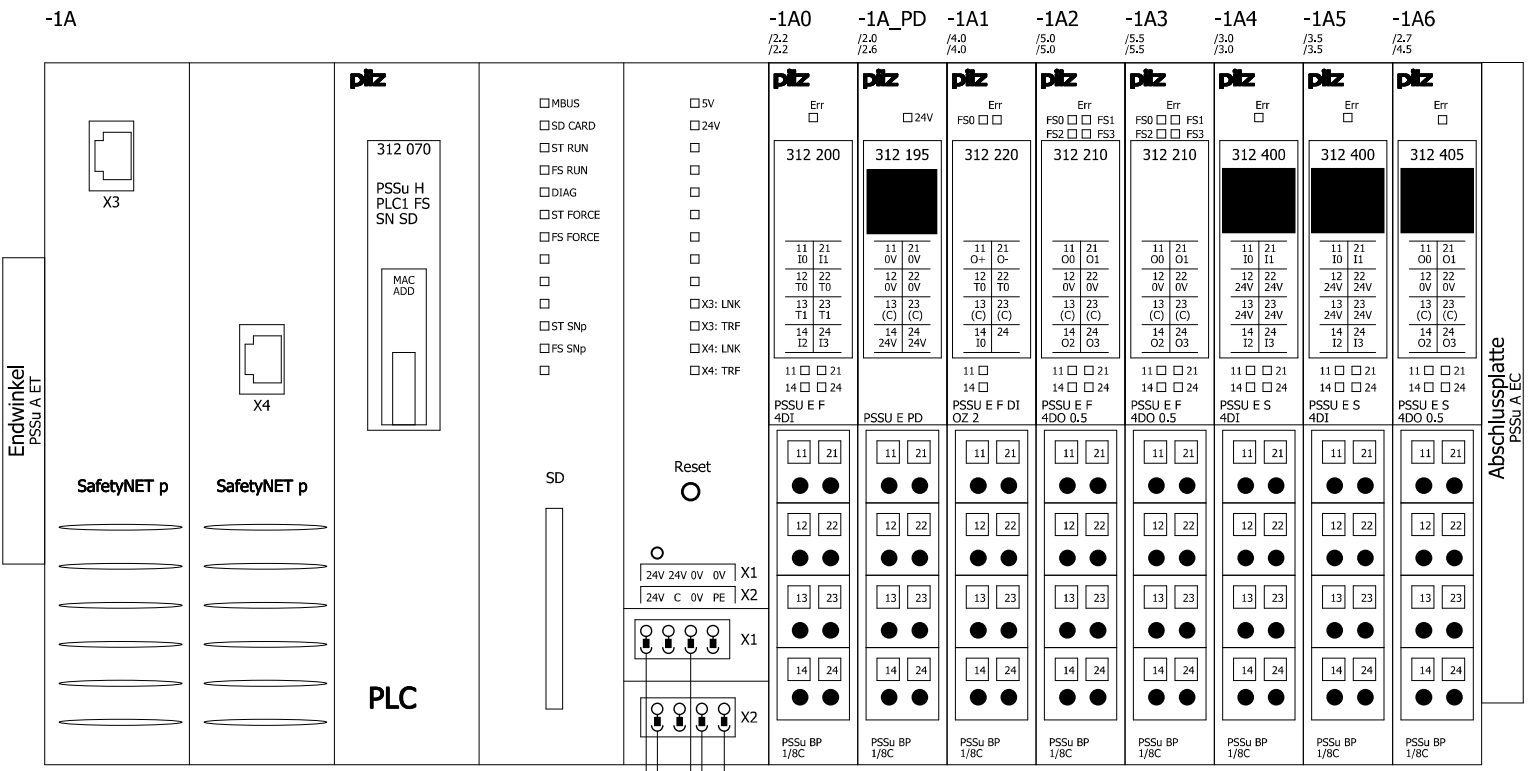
-1A

-1A0 /2.2 /2.2

-1A_PD /2.0 /2.6

-1A1 /4.0 /4.0

-1A2 /5.0 /5.0

-1A3 /5.5 /5.5

-1A4 /3.0 /3.0

-1A5 /3.5 /3.5

-1A6 /2.7 /4.5

Endwinkel
PSSu A ET

X3

SafetyNET p

X4

SafetyNET p

pilz

312 070

PSSu H PLC1 FS SN SD

MAC ADD

PLC

MBUS
SD CARD
ST RUN
FS RUN
DIAG
ST FORCE
FS FORCE
ST SNp
FS SNp

SD

5V
24V
X3: LNK
X3: TRF
X4: LNK
X4: TRF

Reset

24V 24V 0V 0V X1
24V C 0V PE X2

X1

X2

pilz
Err
312 200
| 11 I0 | 21 I1 |
| 12 T0 | 22 T0 |
| 13 T1 | 23 T1 |
| 14 I2 | 24 I3 |
11 21
14 24
PSSU E F 4DI

pilz
24V
312 195
| 11 0V | 21 0V |
| 12 0V | 22 0V |
| 13 (C) | 23 (C) |
| 14 24V | 24 24V |
PSSU E PD

pilz
Err
FS0
312 220
| 11 O+ | 21 O- |
| 12 T0 | 22 T0 |
| 13 (C) | 23 (C) |
| 14 I0 | 24 |
11
14
PSSU E F DI OZ 2

pilz
Err
FS0 FS1
FS2 FS3
312 210
| 11 O0 | 21 O1 |
| 12 0V | 22 0V |
| 13 (C) | 23 (C) |
| 14 O2 | 24 O3 |
11 21
14 24
PSSU E F 4DO 0.5

pilz
Err
FS0 FS1
FS2 FS3
312 210
| 11 O0 | 21 O1 |
| 12 0V | 22 0V |
| 13 (C) | 23 (C) |
| 14 O2 | 24 O3 |
11 21
14 24
PSSU E F 4DO 0.5

pilz
Err
312 400
| 11 I0 | 21 I1 |
| 12 24V | 22 24V |
| 13 24V | 23 24V |
| 14 I2 | 24 I3 |
11 21
14 24
PSSU E S 4DI

pilz
Err
312 400
| 11 I0 | 21 I1 |
| 12 24V | 22 24V |
| 13 24V | 23 24V |
| 14 I2 | 24 I3 |
11 21
14 24
PSSU E S 4DI

pilz
Err
312 405
| 11 O0 | 21 O1 |
| 12 0V | 22 0V |
| 13 (C) | 23 (C) |
| 14 O2 | 24 O3 |
11 21
14 24
PSSU E S 4DO 0.5

11 21 12 22 13 23 14 24 (each module)

PSSu BP 1/8C
PSSu BP 1/8C
PSSu BP 1/8C
PSSu BP 1/8C
PSSu BP 1/8C
PSSu BP 1/8C
PSSu BP 1/8C
PSSu BP 1/8C

Abschlussplatte
PSSu A EC